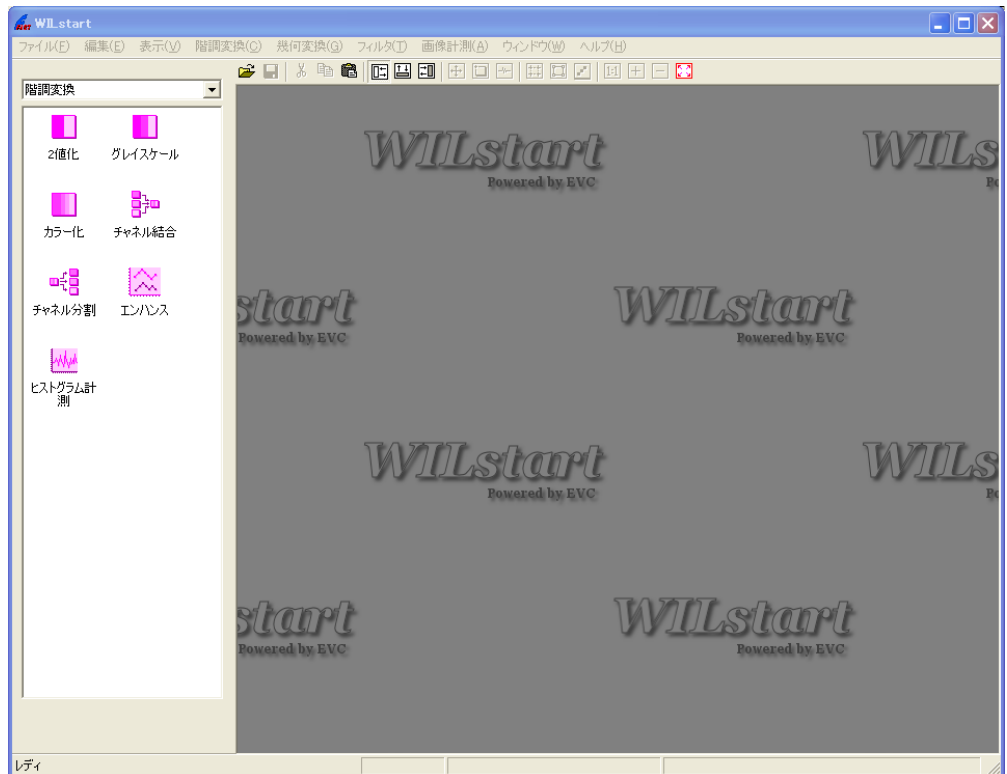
WILstart

ファイル(F) 編集(E) 表示(V) 階調変換(C) 幾何変換(G) フィルタ(T) 画像計測(A) ウィンドウ(W) ヘルプ(H)

階調変換

2値化
グレイスケール
カラー化
チャネル結合
チャネル分割
エンハンス
ヒストグラム計測

WILstart
Powered by EVC

WILs
Po

start
Powered by EVC

WILstart
Powered by EVC

WILstart
Powered by EVC

WILs
Po

start
Powered by EVC

WILstart
Powered by EVC

レディ